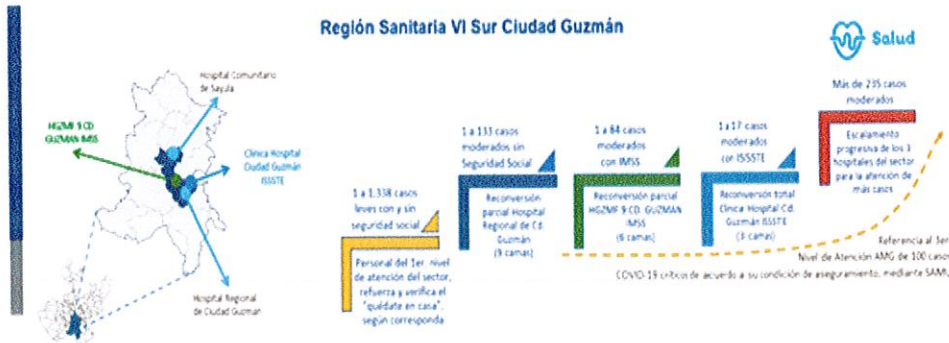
Región Sanitaria VI Sur Ciudad Guzmán

Salud

Hospital Comunitario de Sayula

HGZMF 9 CD GUZMAN IMSS

Clínica Hospital Ciudad Guzmán ISSSTE

Hospital Regional de Ciudad Guzmán

1 a 1,338 casos leves con y sin seguridad social

Personal del 1er. nivel de atención del sector, refuerza y verifica el "quédate en casa" según corresponda

1 a 133 casos moderados sin Seguridad Social

Reconversión parcial Hospital Regional de Cd. Guzmán (9 camas)

1 a 84 casos moderados con IMSS

Reconversión parcial HGZMF 9 CD. GUZMAN IMSS (6 camas)

1 a 17 casos moderados con ISSSTE

Reconversión total Clínica Hospital Cd. Guzmán ISSSTE (3 camas)

Más de 235 casos moderados

Escalamiento progresivo de los 3 hospitales del sector para la atención de más casos

Referencia al 3er Nivel de Atención AMG de 100 casos COVID-19 críticos de acuerdo a su condición de aseguramiento, mediante SAMU